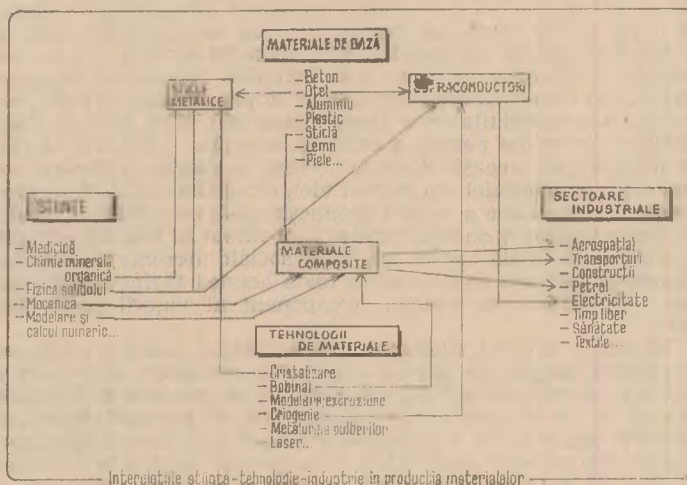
MATERIALE DE BAZĂ

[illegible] METALICE

– Beton
– Oțel
– Aluminiu
– Plastic
– Sticlă
– Lemn
– Piele...

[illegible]RACONDUCTORI

ȘTIINȚE

– Medicină
– Chimie minerală, organică
– Fizica solidului
– Mecanica
– Modelare și calcul numeric...

MATERIALE COMPOSITE

SECTOARE INDUSTRIALE

– Aerospațial
– Transporturi
– Construcții
– Petrol
– Electricitate
– Timp liber
– Sănătate
– Textile...

TEHNOLOGII DE MATERIALE

– Cristalizare
– Bobinaj
– Modelare-extruziune
– Criogenie
– Metalurgia pulberilor
– Laser...

Interrelațiile știință - tehnologie - industrie în producția materialelor